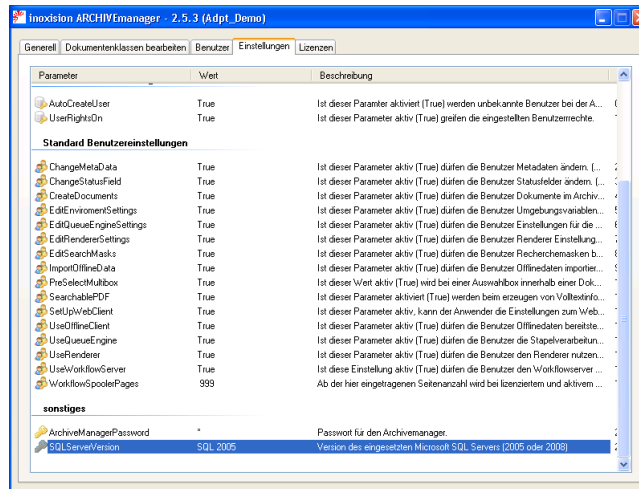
inoxision ARCHIVEmanager - 2.5.3 (Adpt_Demo)

Generell | Dokumentenklassen bearbeiten | Benutzer | Einstellungen | Lizenzen

| Parameter | Wert | Beschreibung |
|---|---|---|
| AutoCreateUser | True | Ist dieser Paramter aktiviert (True) werden unbekannte Benutzer bei der A... |
| UserRightsOn | True | Ist dieser Parameter aktiv (True) greifen die eingestellten Benutzerrechte. |
| **Standard Benutzereinstellungen** | | |
| ChangeMetaData | True | Ist dieser Parameter aktiv (True) dürfen die Benutzer Metadaten ändern. (... |
| ChangeStatusField | True | Ist dieser Parameter aktiv (True) dürfen die Benutzer Statusfelder ändern. (... |
| CreateDocuments | True | Ist dieser Parameter aktiv (True) dürfen die Benutzer Dokumente im Archiv... |
| EditEnviromentSettings | True | Ist dieser Parameter aktiv (True) dürfen die Benutzer Umgebungsvariablen... |
| EditQueueEngineSettings | True | Ist dieser Parameter aktiv (True) dürfen die Benutzer Einstellungen für die ... |
| EditRendererSettings | True | Ist dieser Parameter aktiv (True) dürfen die Benutzer Renderer Einstellung... |
| EditSearchMasks | True | Ist dieser Parameter aktiv (True) dürfen die Benutzer Recherchemasken b... |
| ImportOfflineData | True | Ist dieser Parameter aktiv (True) dürfen die Benutzer Offlinedaten importier... |
| PreSelectMultibox | True | Ist dieser Wert aktiv (True) wird bei einer Auswahlbox innerhalb einer Dok... |
| SearchablePDF | True | Ist dieser Parameter aktiviert (True) werden beim erzeugen von Volltextinfo... |
| SetUpWebClient | True | Ist dieser Parameter aktiv, kann der Anwender die Einstellungen zum Web... |
| UseOfflineClient | True | Ist dieser Parameter aktiv (True) dürfen die Benutzer Offlinedaten bereitste... |
| UseQueueEngine | True | Ist dieser Parameter aktiv (True) dürfen die Benutzer die Stapelverarbeitun... |
| UseRenderer | True | Ist dieser Parameter aktiv (True) dürfen die Benutzer den Renderer nutzen... |
| UseWorkflowServer | True | Ist diese Einstellung aktiv (True) dürfen die Benutzer den Workflowserver ... |
| WorkflowSpoolerPages | 999 | Ab der hier eingetragenen Seitenanzahl wird bei lizenziertem und aktivem ... |
| **sonstiges** | | |
| ArchiveManagerPassword | * | Passwort für den Archivemanager. |
| SQLServerVersion | SQL 2005 | Version des eingesetzten Microsoft SQL Servers (2005 oder 2008) |